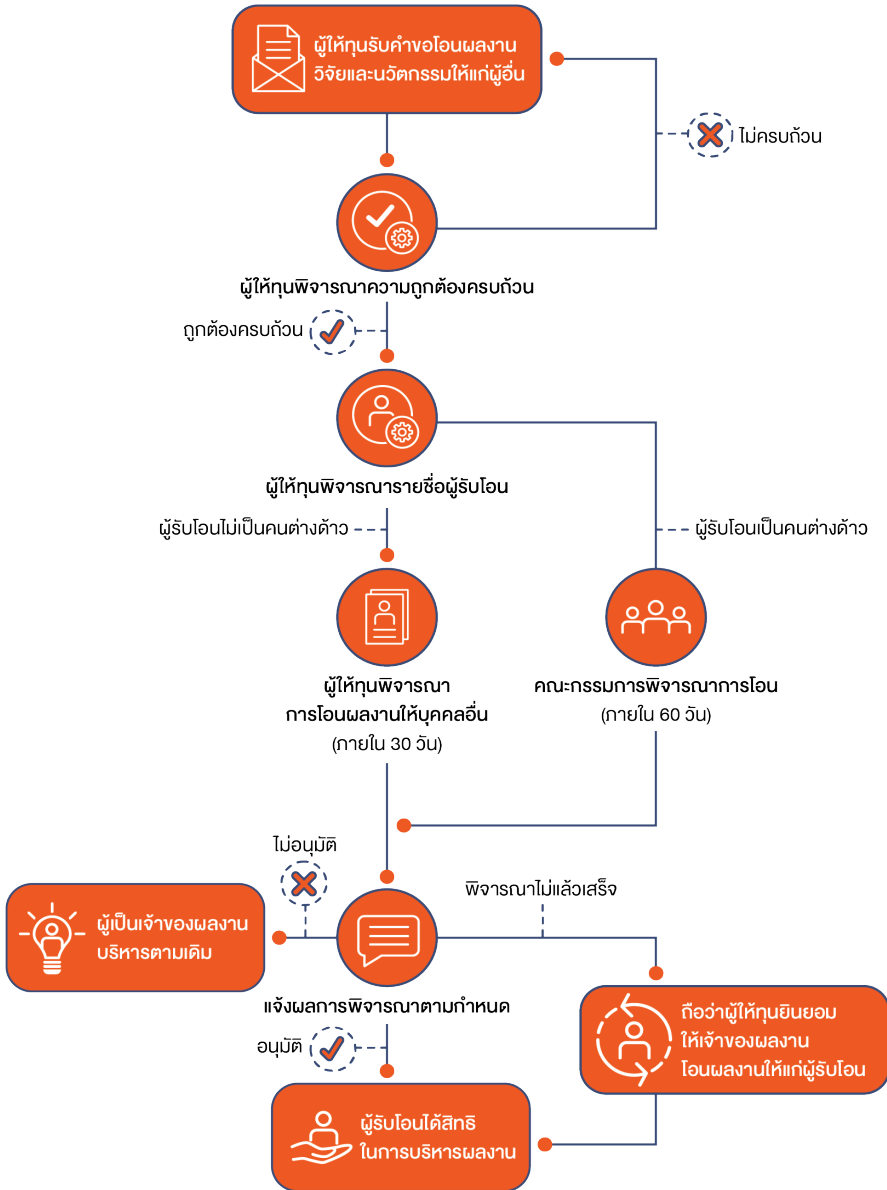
ผู้ให้ทุนรับคำขอโอนผลงานวิจัยและนวัตกรรมให้แก่ผู้อื่น

ไม่ครบถ้วน

ผู้ให้ทุนพิจารณาความถูกต้องครบถ้วน

ถูกต้องครบถ้วน

ผู้ให้ทุนพิจารณารายชื่อผู้รับโอน

ผู้รับโอนไม่เป็นคนต่างด้าว

ผู้รับโอนเป็นคนต่างด้าว

ผู้ให้ทุนพิจารณาการโอนผลงานให้บุคคลอื่น (ภายใน 30 วัน)

คณะกรรมการพิจารณาการโอน (ภายใน 60 วัน)

ไม่อนุมัติ

พิจารณาไม่แล้วเสร็จ

ผู้เป็นเจ้าของผลงานบริหารตามเดิม

แจ้งผลการพิจารณาตามกำหนด

ถือว่าผู้ให้ทุนยินยอมให้เจ้าของผลงานโอนผลงานให้แก่ผู้รับโอน

อนุมัติ

ผู้รับโอนได้สิทธิในการบริหารผลงาน